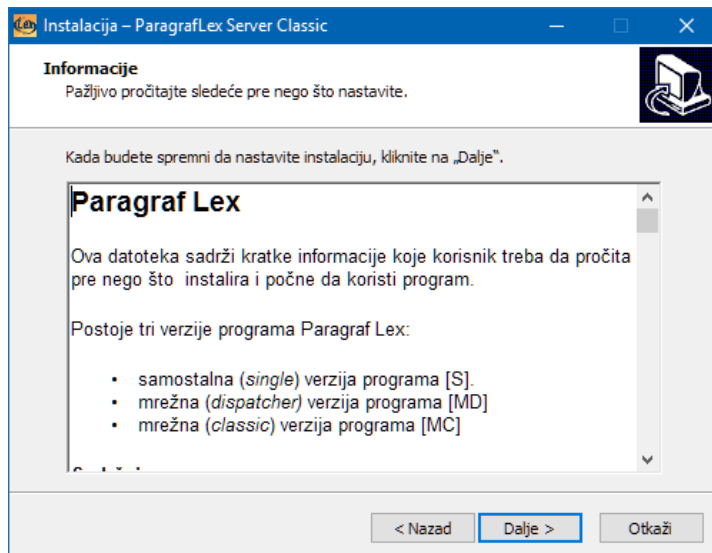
Instalacija – ParagrafLex Server Classic

Informacije
Pažljivo pročitajte sledeće pre nego što nastavite.

Kada budete spremni da nastavite instalaciju, kliknite na „Dalje".

Paragraf Lex

Ova datoteka sadrži kratke informacije koje korisnik treba da pročita pre nego što instalira i počne da koristi program.

Postoje tri verzije programa Paragraf Lex:

- samostalna (single) verzija programa [S].
- mrežna (dispatcher) verzija programa [MD]
- mrežna (classic) verzija programa [MC]

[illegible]

< Nazad | Dalje > | Otkaži